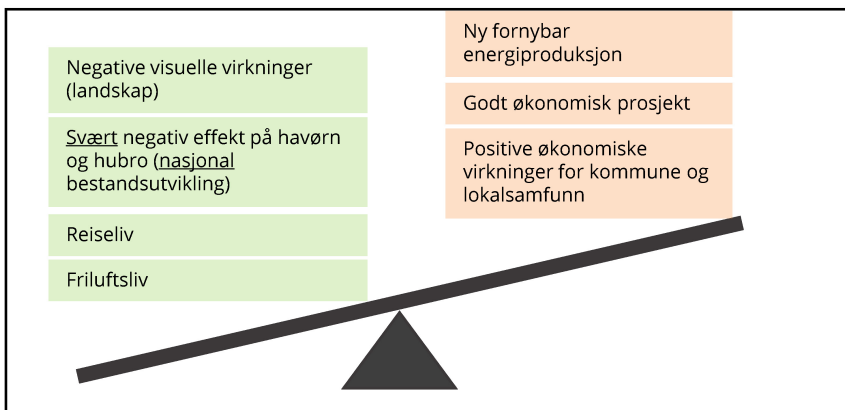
Negative visuelle virkninger (landskap)

Svært negativ effekt på havørn og hubro (nasjonal bestandsutvikling)

Reiseliv

Friluftsliv

Ny fornybar energiproduksjon

Godt økonomisk prosjekt

Positive økonomiske virkninger for kommune og lokalsamfunn